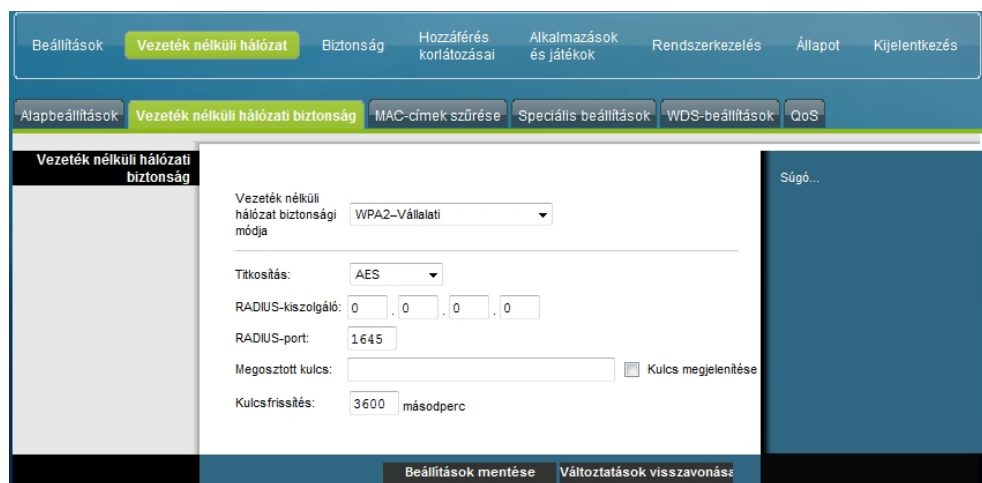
Beállítások | Vezeték nélküli hálózat | Biztonság | Hozzáférés korlátozásai | Alkalmazások és játékok | Rendszerkezelés | Állapot | Kijelentkezés

Alapbeállítások | Vezeték nélküli hálózati biztonság | MAC-címek szűrése | Speciális beállítások | WDS-beállítások | QoS

Vezeték nélküli hálózati biztonság

Vezeték nélküli hálózat biztonsági módja: WPA2–Vállalati

Titkosítás: AES

RADIUS-kiszolgáló: 0 . 0 . 0 . 0

RADIUS-port: 1645

Megosztott kulcs:

Kulcs megjelenítése

Kulcsfrissítés: 3600 másodperc

Súgó...

Beállítások mentése | Változtatások visszavonása